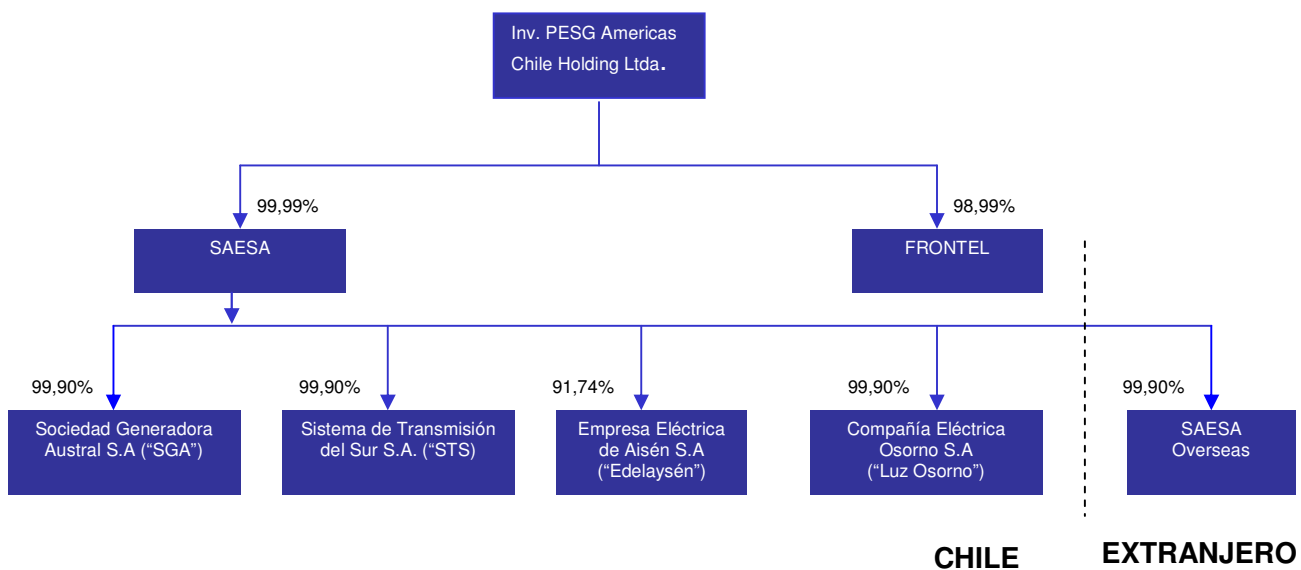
Inv. PESG Americas
Chile Holding Ltda.

99,99%

SAESA

98,99%

FRONTEL

99,90%

Sociedad Generadora Austral S.A (“SGA”)

99,90%

Sistema de Transmisión del Sur S.A. (“STS)

91,74%

Empresa Eléctrica de Aisén S.A (“Edelaysén”)

99,90%

Compañía Eléctrica Osorno S.A (“Luz Osorno”)

99,90%

SAESA Overseas

CHILE

EXTRANJERO